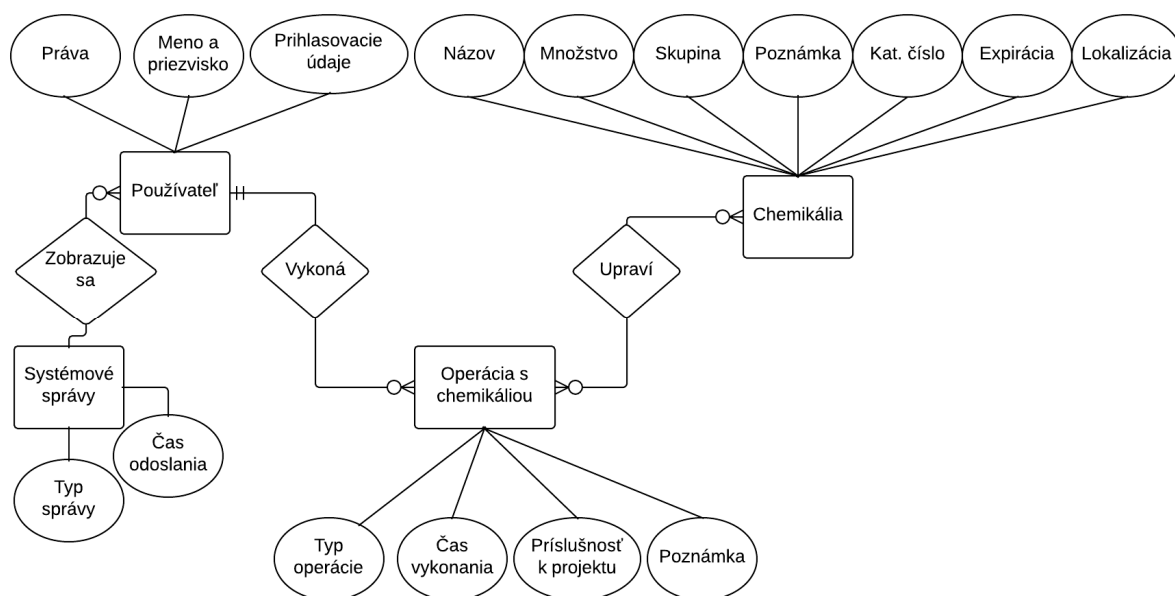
Práva

Meno a priezvisko

Prihlasovacie údaje

Názov

Množstvo

Skupina

Poznámka

Kat. číslo

Expirácia

Lokalizácia

Používateľ

Chemikália

Zobrazuje sa

Vykoná

Upraví

Systémové správy

Operácia s chemikáliou

Čas odoslania

Typ správy

Typ operácie

Čas vykonania

Príslušnosť k projektu

Poznámka